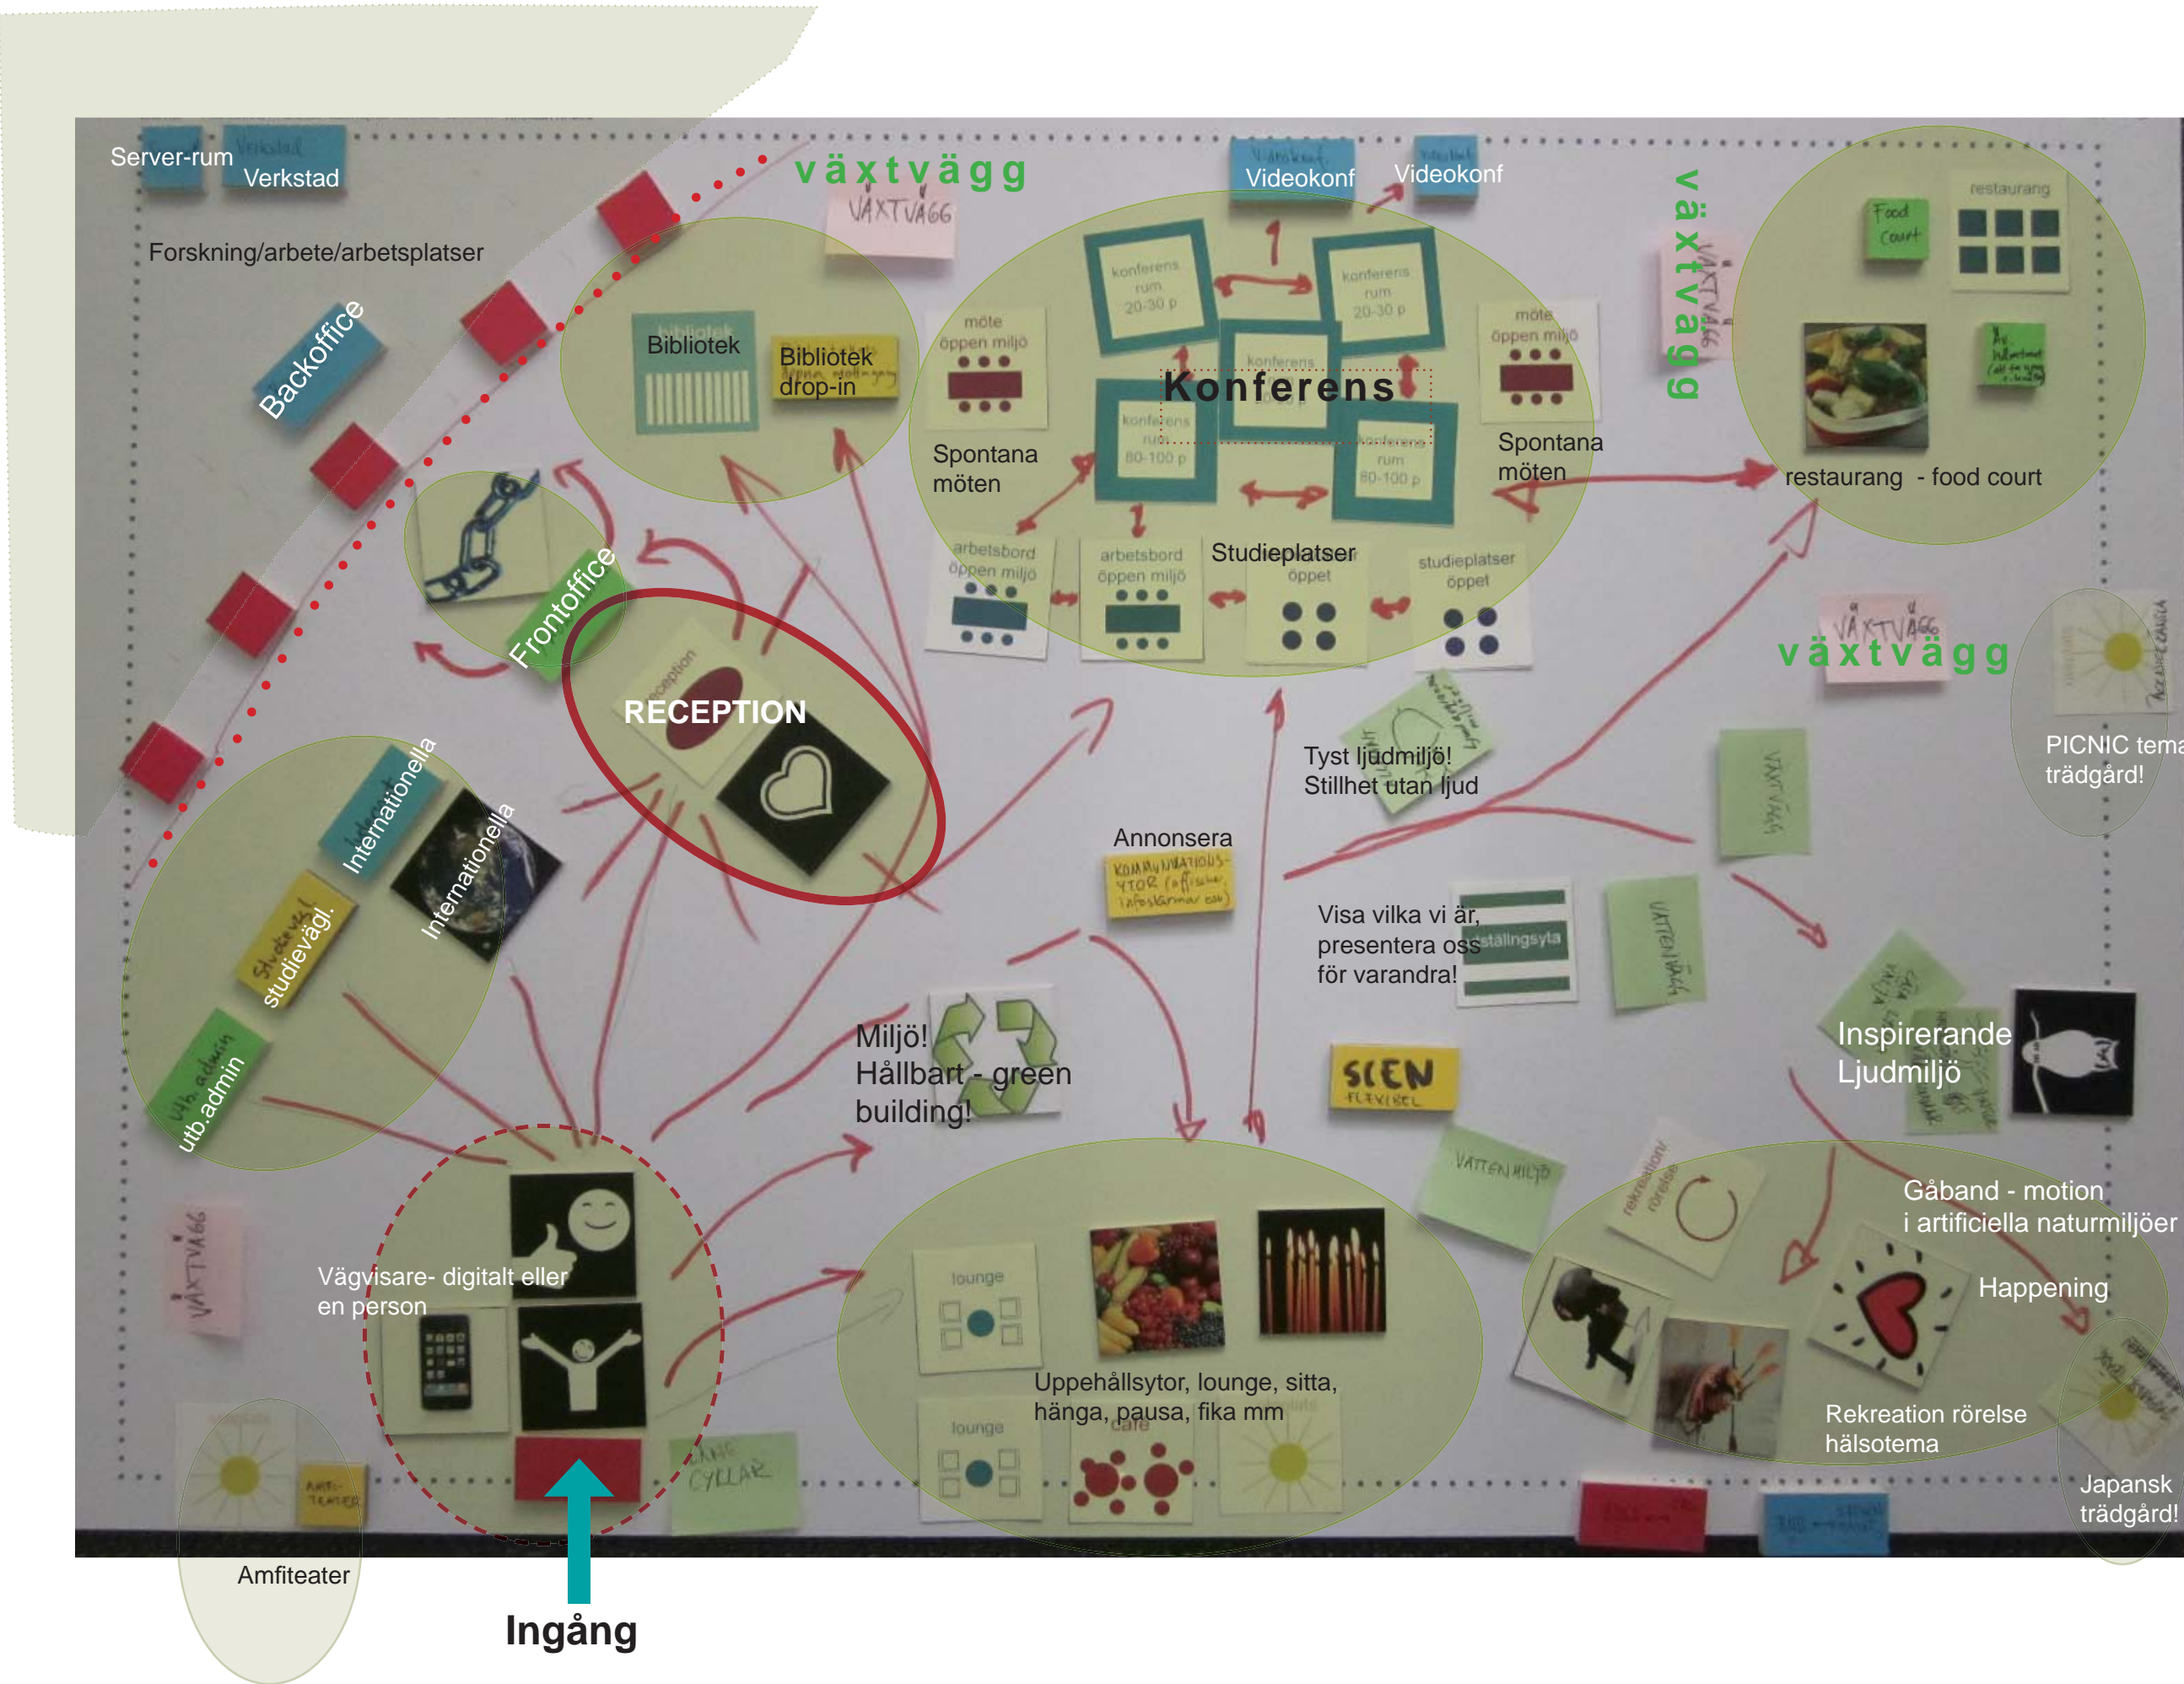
Server-rum
Verkstad
Verkstad
Forskning/arbete/arbetsplatser
Backoffice
växtvägg
VÄXTVÄGG
Bibliotek
Bibliotek
Bibliotek drop-in
Frontoffice
RECEPTION
reception
Internationella
Internationella
studieväg
utb.admin
Videokonf
Videokonf
möte öppen miljö
Spontana möten
konferens rum 20-30 p
konferens rum 20-30 p
konferens
Konferens
konferens rum 80-100 p
konferens rum 80-100 p
möte öppen miljö
Spontana möten
arbetsbord öppen miljö
arbetsbord öppen miljö
Studieplatser
öppet
studieplatser öppet
växtvägg
VÄXTVÄGG
restaurang
Food Court
restaurang - food court
VÄXTVÄGG
växtvägg
PICNIC tema trädgård!
Tyst ljudmiljö! Stillhet utan ljud
Annonsera
KOMMUNIKATIONS-YTOR (affischer, infoskärmar osv)
Visa vilka vi är, presentera oss för varandra!
utställningsyta
VÄXTVÄGG
VATTENVÄGG
Inspirerande Ljudmiljö
Miljö! Hållbart - green building!
SCEN
FLEXIBEL
VATTENMILJÖ
Gåband - motion i artificiella naturmiljöer
Happening
rekreation/ rörelse
VÄXTVÄGG
Vägvisare- digitalt eller en person
lounge
lounge
Uppehållsytor, lounge, sitta, hänga, pausa, fika mm
café
Rekreation rörelse hälsotema
Japansk trädgård!
AMFI-TEATER
Amfiteater
CYKLAR
Ingång